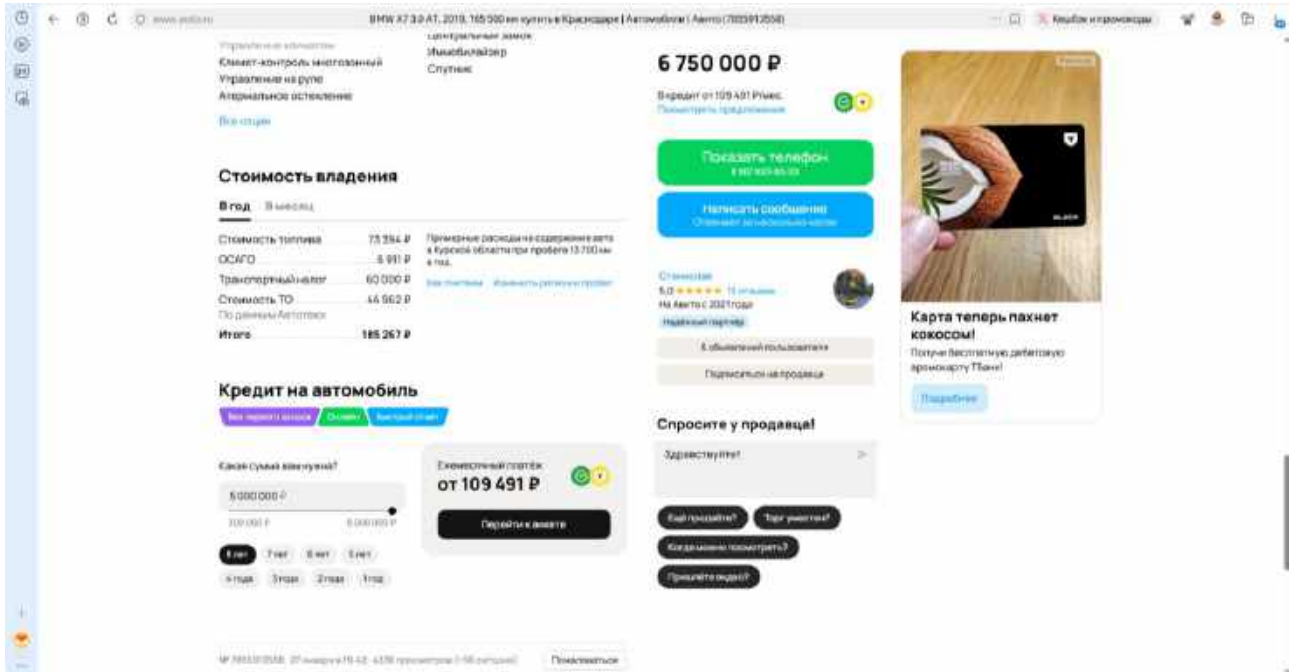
BMW X7 3.0 AT, 2019, 165 500 км купить в Краснодаре | Автомобили | Авито (7035913558)

Кешбэк и промокоды

Управление климатом
Климат-контроль многозонный
Управление на руле
Атермальное остекление
Все опции

Центральный замок
Иммобилайзер
Спутник

Стоимость владения

В год   В месяц

| | |
|---|---|
| Стоимость топлива | 73 394 ₽ |
| ОСАГО | 6 911 ₽ |
| Транспортный налог | 60 000 ₽ |
| Стоимость ТО | 44 962 ₽ |
| По данным Автотеки | |
| Итого | 185 267 ₽ |

Примерные расходы на содержание авто в Курской области при пробеге 13 700 км в год.

Как считаем   Изменить регион и пробег

Кредит на автомобиль

Без первого взноса   Онлайн   Быстрый ответ

Какая сумма вам нужна?

5 000 000 ₽

100 000 ₽   5 000 000 ₽

6 лет   7 лет   5 лет   5 лет
4 года   3 года   2 года   1 год

Ежемесячный платёж
от 109 491 ₽

Перейти к анкете

6 750 000 ₽

В кредит от 109 491 ₽/мес.
Посмотреть предложения

Показать телефон
8 9ХХ ХХХ-ХХ-ХХ

Написать сообщение
Отвечает за несколько часов

Стимоскар
5.0 ★★★★★ 11 отзывов
На Авито с 2021 года
Надёжный партнёр

6 объявлений пользователя

Подписаться на продавца

Спросите у продавца!

Здравствуйте!

Ещё продаёте?   Торг уместен?   Когда можно посмотреть?   Пришлёте видео?

Реклама

Карта теперь пахнет кокосом!
Получи бесплатную дебетовую аромакарту ТБанк!

Подробнее

№ 7035913558 · 27 января в 19:42 · 4378 просмотров (+56 сегодня)   Пожаловаться